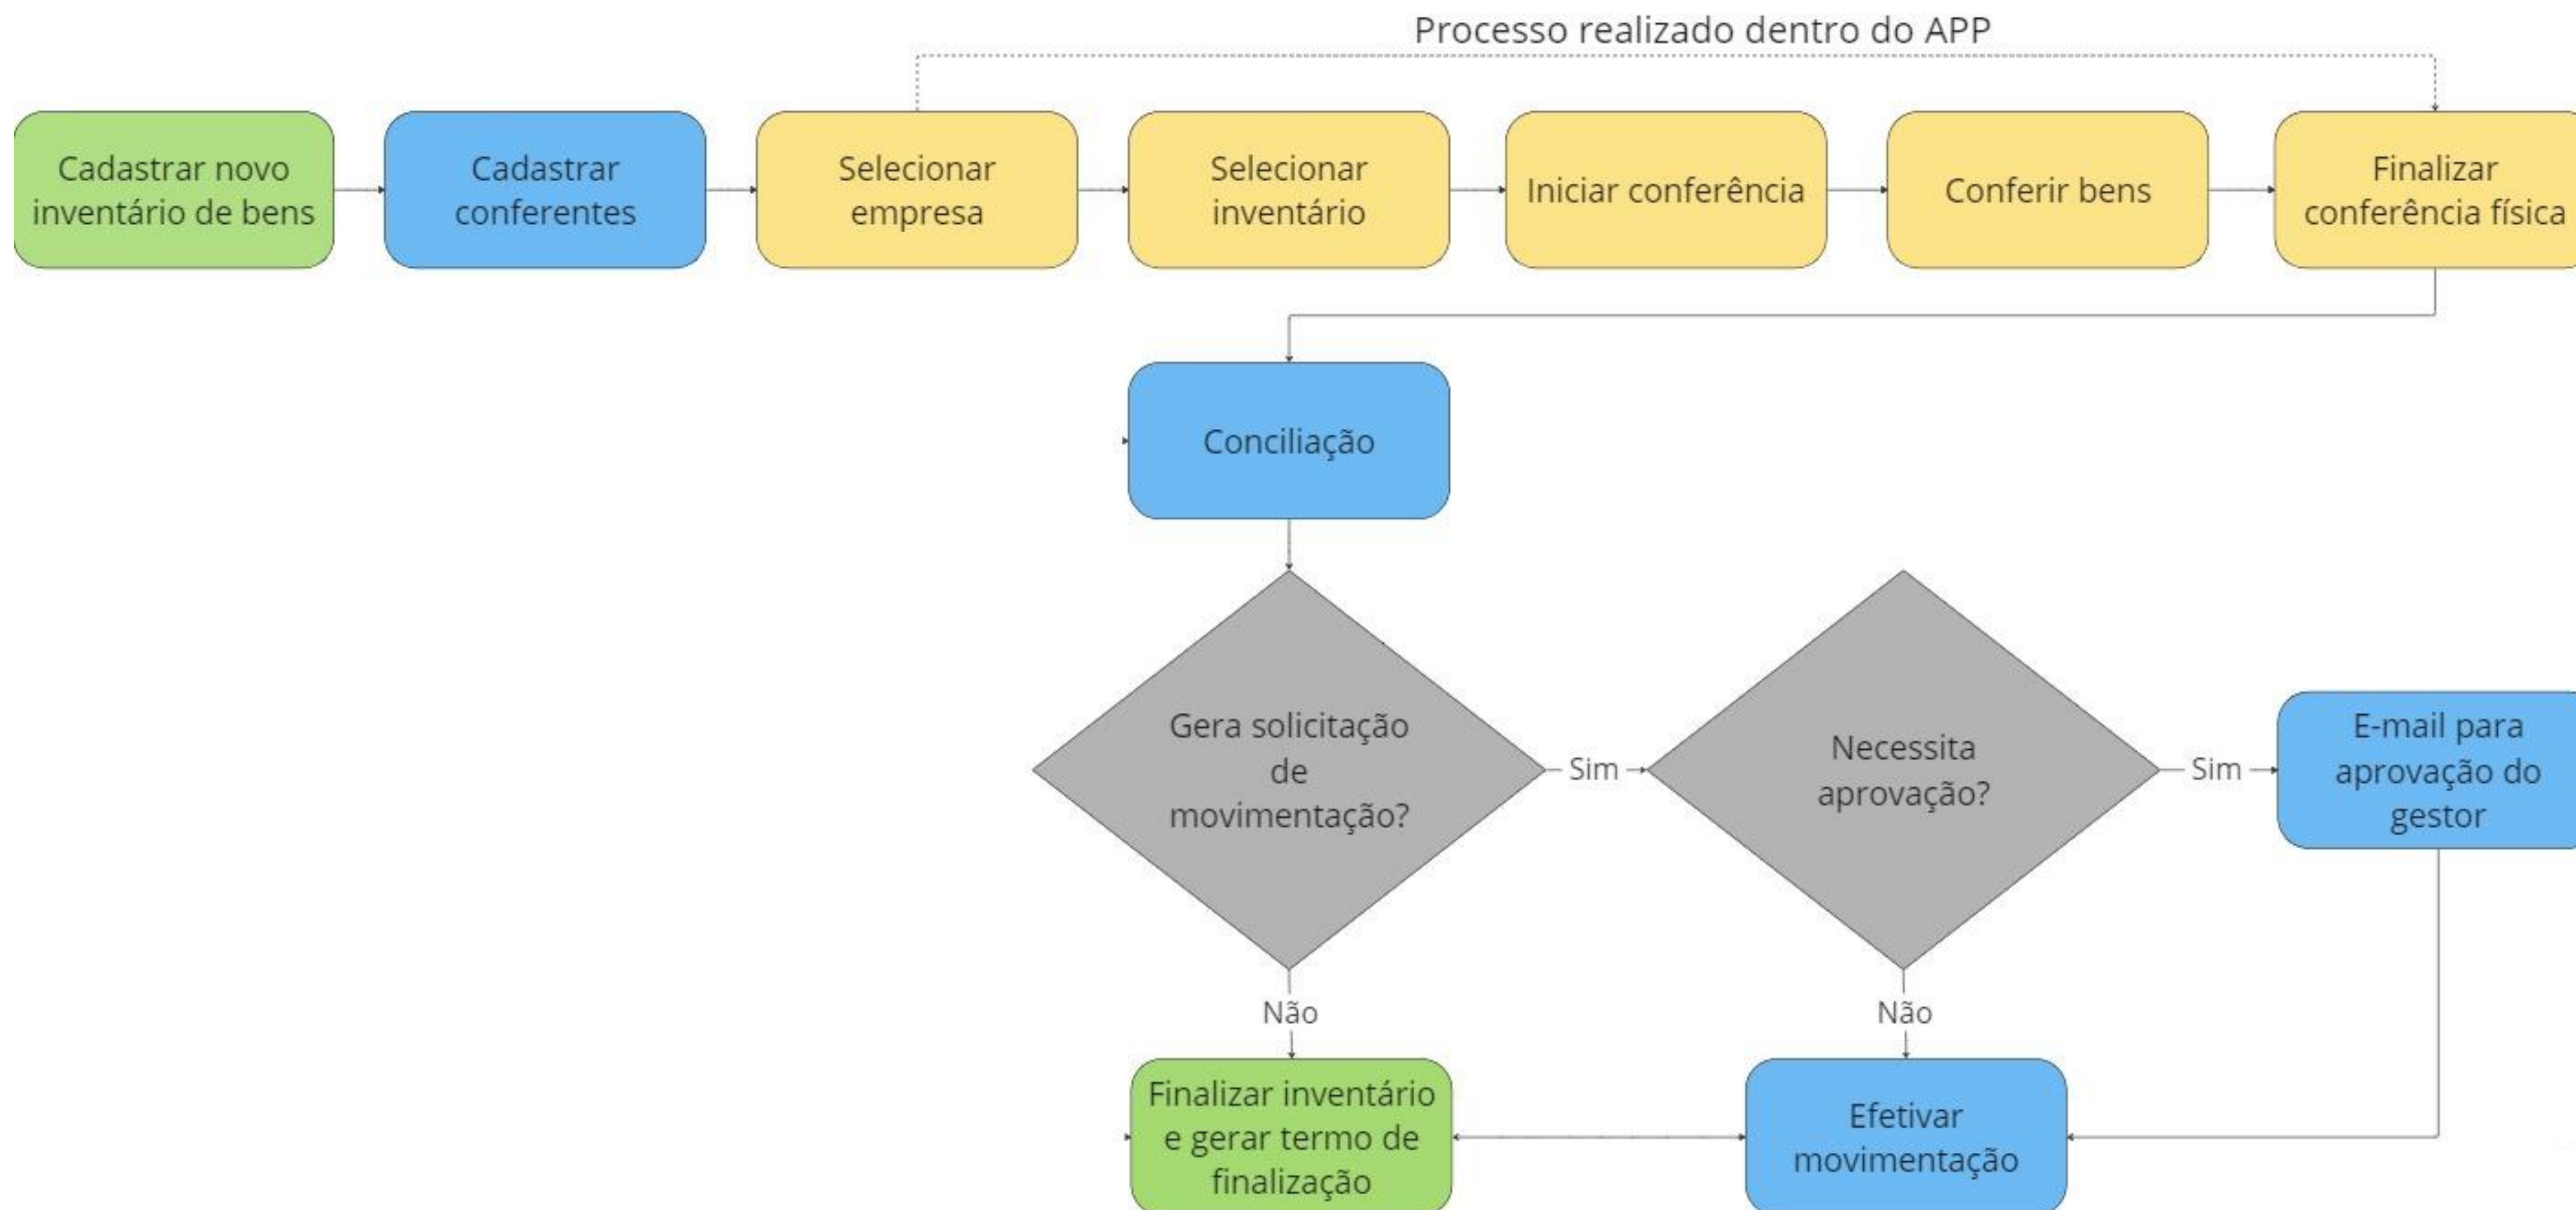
Processo realizado dentro do APP

Cadastrar novo inventário de bens

Cadastrar conferentes

Selecionar empresa

Selecionar inventário

Iniciar conferência

Conferir bens

Finalizar conferência física

Conciliação

Gera solicitação de movimentação?

Sim

Necessita aprovação?

Sim

E-mail para aprovação do gestor

Não

Não

Finalizar inventário e gerar termo de finalização

Efetivar movimentação